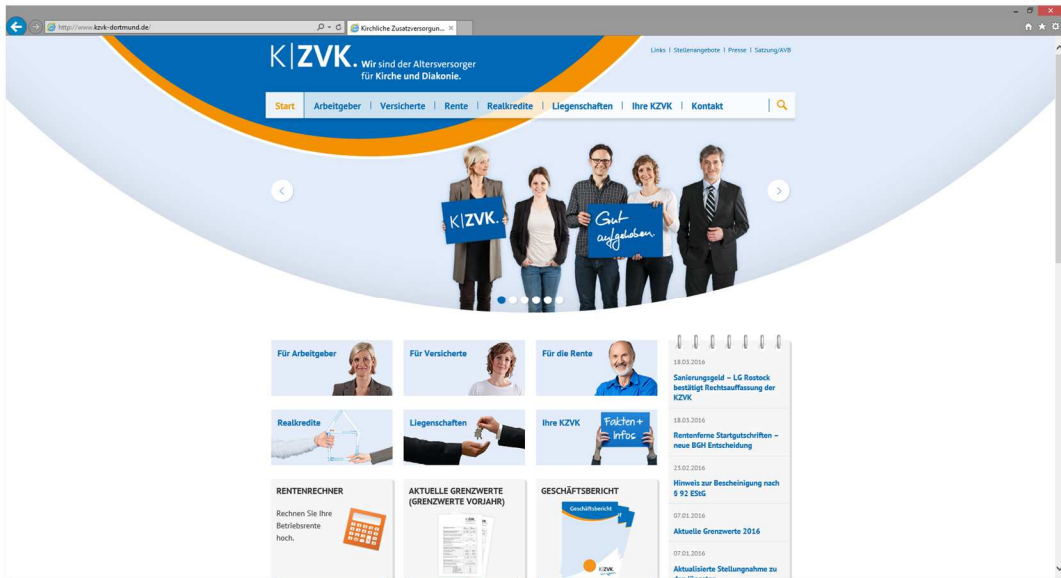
http://www.kzvk-dortmund.de/

Kirchliche Zusatzversorgun... ×

K|ZVK. Wir sind der Altersversorger für Kirche und Diakonie.

Links | Stellenangebote | Presse | Satzung/AVB

Start | Arbeitgeber | Versicherte | Rente | Realkredite | Liegenschaften | Ihre KZVK | Kontakt

K|ZVK.

Gut aufgehoben.

Für Arbeitgeber

Für Versicherte

Für die Rente

Realkredite

Liegenschaften

Ihre KZVK

Fakten + Infos

RENTENRECHNER

Rechnen Sie Ihre Betriebsrente hoch.

AKTUELLE GRENZWERTE (GRENZWERTE VORJAHR)

GESCHÄFTSBERICHT

Geschäftsbericht

18.03.2016

Sanierungsgeld – LG Rostock bestätigt Rechtsauffassung der KZVK

18.03.2016

Rentenferne Startgutschriften – neue BGH Entscheidung

23.02.2016

Hinweis zur Bescheinigung nach § 92 EStG

07.01.2016

Aktuelle Grenzwerte 2016

07.01.2016

Aktualisierte Stellungnahme zu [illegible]